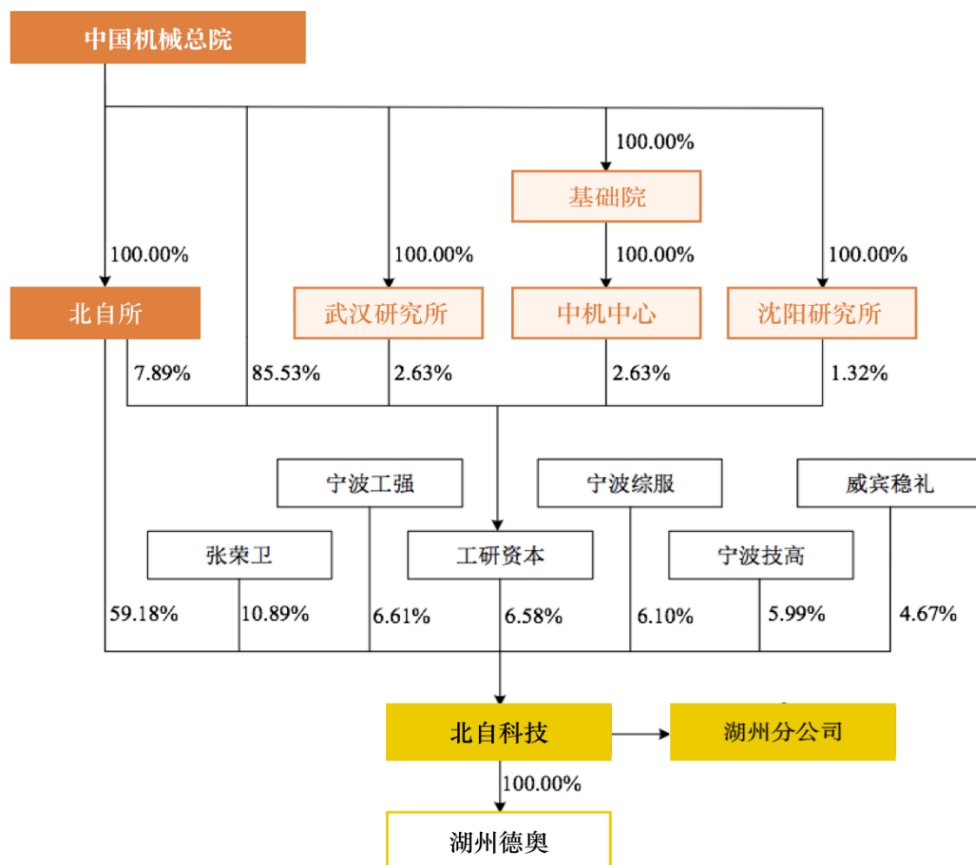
中国机械总院

100.00%

基础院

100.00%

100.00%

100.00%

100.00%

北自所

武汉研究所

中机中心

沈阳研究所

7.89%

85.53%

2.63%

2.63%

1.32%

宁波工强

宁波综服

威宾稳礼

张荣卫

工研资本

宁波技高

59.18%

10.89%

6.61%

6.58%

6.10%

5.99%

4.67%

北自科技

湖州分公司

100.00%

湖州德奥